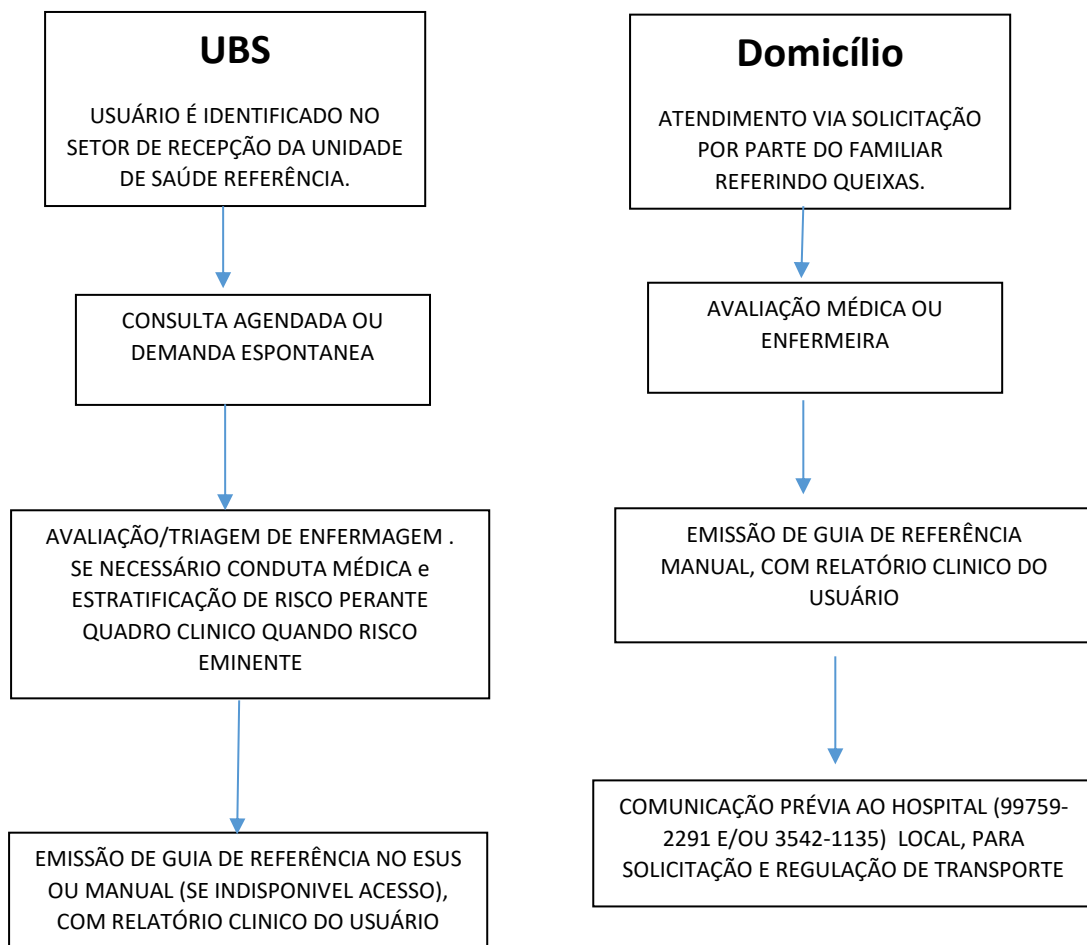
UBS

USUÁRIO É IDENTIFICADO NO SETOR DE RECEPÇÃO DA UNIDADE DE SAÚDE REFERÊNCIA.

CONSULTA AGENDADA OU DEMANDA ESPONTANEA

AVALIAÇÃO/TRIAGEM DE ENFERMAGEM . SE NECESSÁRIO CONDUTA MÉDICA e ESTRATIFICAÇÃO DE RISCO PERANTE QUADRO CLINICO QUANDO RISCO EMINENTE

EMISSÃO DE GUIA DE REFERÊNCIA NO ESUS OU MANUAL (SE INDISPONIVEL ACESSO), COM RELATÓRIO CLINICO DO USUÁRIO

Domicílio

ATENDIMENTO VIA SOLICITAÇÃO POR PARTE DO FAMILIAR REFERINDO QUEIXAS.

AVALIAÇÃO MÉDICA OU ENFERMEIRA

EMISSÃO DE GUIA DE REFERÊNCIA MANUAL, COM RELATÓRIO CLINICO DO USUÁRIO

COMUNICAÇÃO PRÉVIA AO HOSPITAL (99759-2291 E/OU 3542-1135) LOCAL, PARA SOLICITAÇÃO E REGULAÇÃO DE TRANSPORTE